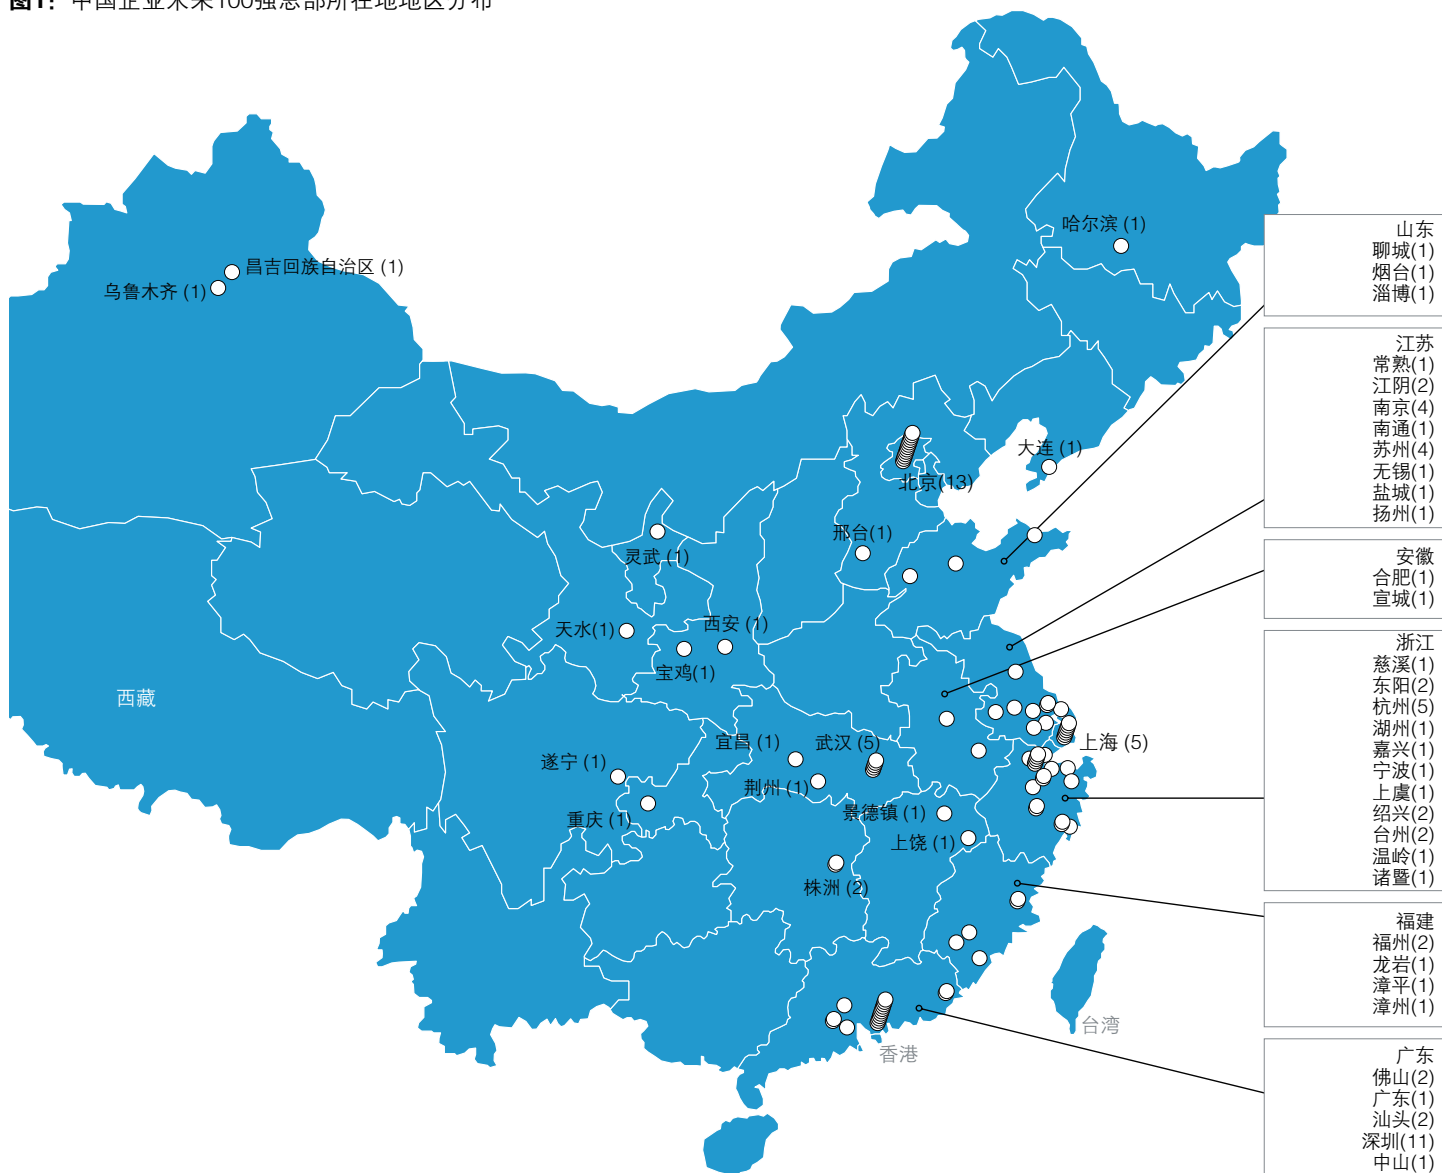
图1: 中国企业未来100强总部所在地地区分布

山东
聊城(1)
烟台(1)
淄博(1)

江苏
常熟(1)
江阴(2)
南京(4)
南通(1)
苏州(4)
无锡(1)
盐城(1)
扬州(1)

安徽
合肥(1)
宣城(1)

浙江
慈溪(1)
东阳(2)
杭州(5)
湖州(1)
嘉兴(1)
宁波(1)
上虞(1)
绍兴(2)
台州(2)
温岭(1)
诸暨(1)

福建
福州(2)
龙岩(1)
漳平(1)
漳州(1)

广东
佛山(2)
广东(1)
汕头(2)
深圳(11)
中山(1)

哈尔滨 (1)
昌吉回族自治区 (1)
乌鲁木齐 (1)
大连 (1)
北京(13)
邢台(1)
灵武 (1)
西安 (1)
天水(1)
宝鸡(1)
西藏
宜昌 (1)
武汉 (5)
上海 (5)
遂宁 (1)
荆州 (1)
重庆 (1)
景德镇 (1)
上饶 (1)
株洲 (2)
台湾
香港